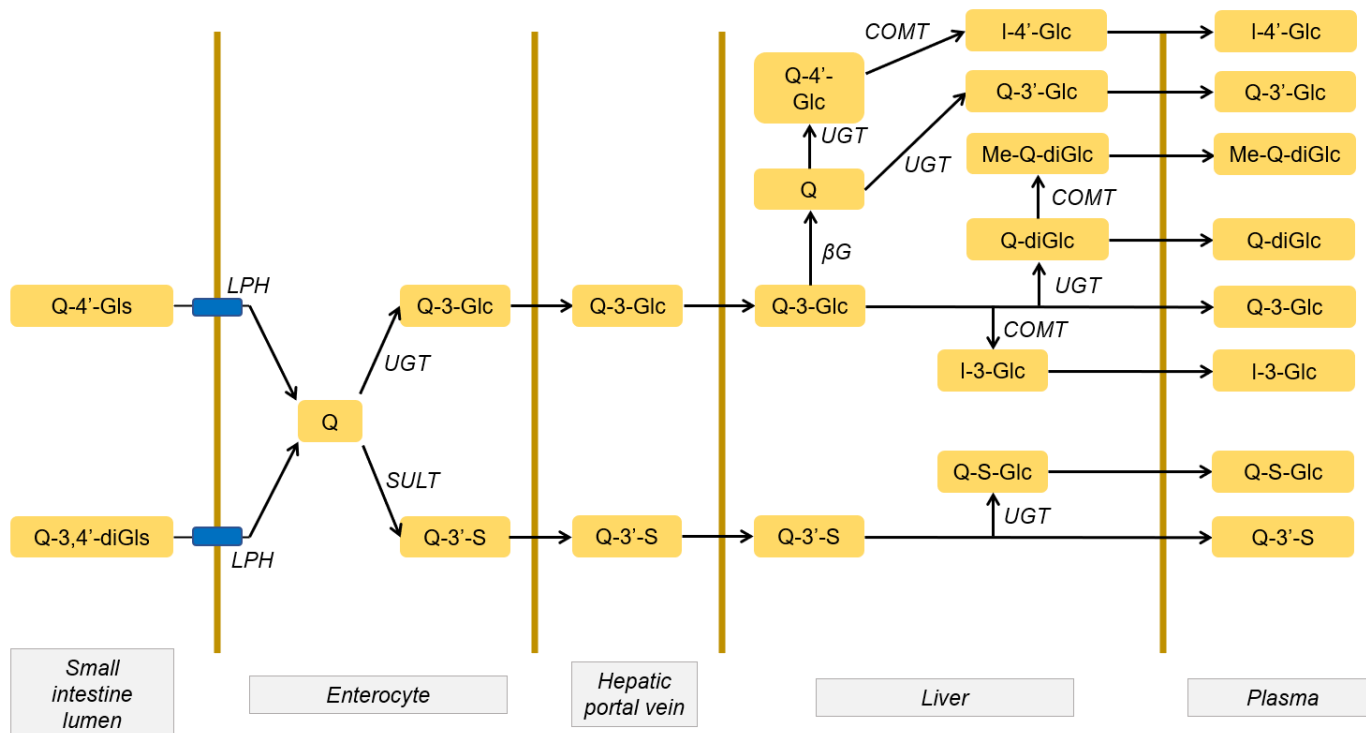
Q-4'-Gls
LPH
Q-3,4'-diGls
LPH
Q
UGT
SULT
Q-3-Glc
Q-3'-S
Q-3-Glc
Q-3'-S
Q-3-Glc
βG
Q
UGT
Q-4'-Glc
COMT
I-4'-Glc
UGT
Q-3'-Glc
Me-Q-diGlc
COMT
Q-diGlc
UGT
COMT
I-3-Glc
Q-S-Glc
UGT
Q-3'-S
I-4'-Glc
Q-3'-Glc
Me-Q-diGlc
Q-diGlc
Q-3-Glc
I-3-Glc
Q-S-Glc
Q-3'-S
Small intestine lumen
Enterocyte
Hepatic portal vein
Liver
Plasma